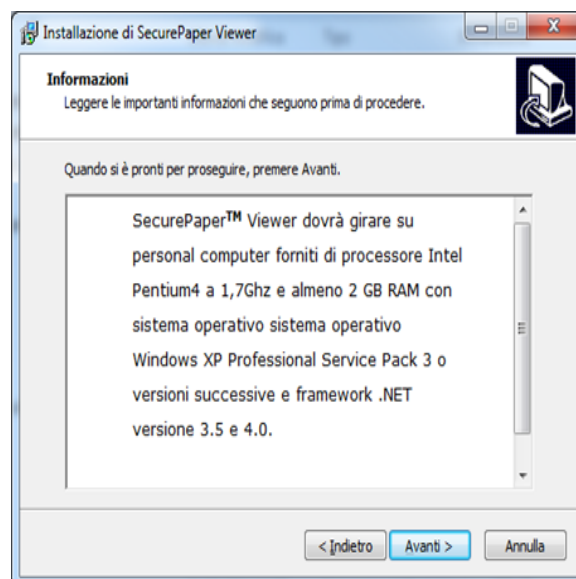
Installazione di SecurePaper Viewer

Informazioni
Leggere le importanti informazioni che seguono prima di procedere.

Quando si è pronti per proseguire, premere Avanti.

SecurePaper™ Viewer dovrà girare su personal computer forniti di processore Intel Pentium4 a 1,7Ghz e almeno 2 GB RAM con sistema operativo sistema operativo Windows XP Professional Service Pack 3 o versioni successive e framework .NET versione 3.5 e 4.0.

< Indietro
Avanti >
Annulla